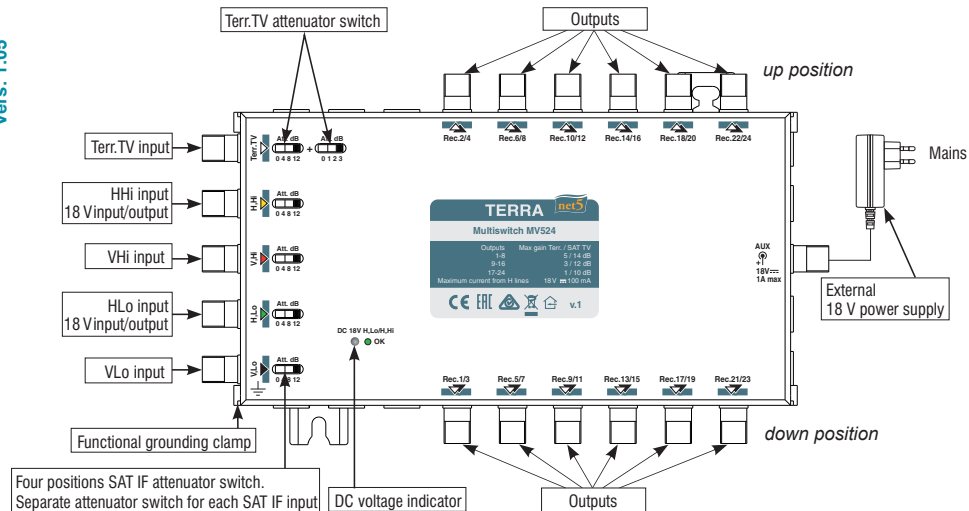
Vers. 1.05

Terr.TV attenuator switch

Outputs

up position

Terr.TV input

HHi input
18 Vinput/output

VHi input

HLo input
18 Vinput/output

VLo input

Terr.TV
Att. dB
0 4 8 12
+
Att. dB
0 1 2 3

H-Hi
Att. dB
0 4 8 12

V-Hi
Att. dB
0 4 8 12

H-Lo
Att. dB
0 4 8 12

V-Lo
Att. dB
0 4 8 12

Rec.2/4 Rec.6/8 Rec.10/12 Rec.14/16 Rec.18/20 Rec.22/24

TERRA net5

Multiswitch MV524

| Outputs | Max gain Terr. / SAT TV |
|---|---|
| 1-8 | 5 / 14 dB |
| 9-16 | 3 / 12 dB |
| 17-24 | 1 / 10 dB |
| Maximum current from H lines | 18V 100 mA |

CE EAC v.1

DC 18V H,Lo/H,Hi
OK

AUX
18V
1A max

Mains

External
18 V power supply

Rec.1/3 Rec.5/7 Rec.9/11 Rec.13/15 Rec.17/19 Rec.21/23

down position

Functional grounding clamp

Four positions SAT IF attenuator switch.
Separate attenuator switch for each SAT IF input

DC voltage indicator

Outputs